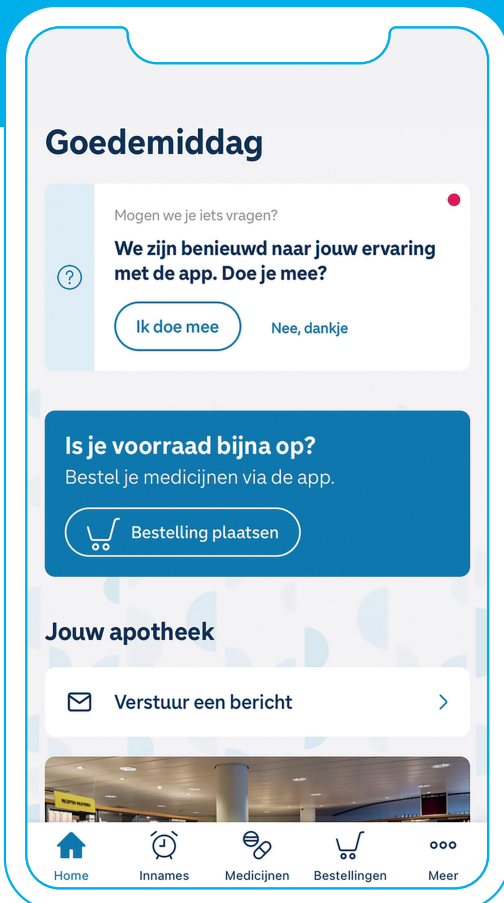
Goedemiddag

Mogen we je iets vragen?

We zijn benieuwd naar jouw ervaring met de app. Doe je mee?

Ik doe mee

Nee, dankje

Is je voorraad bijna op?

Bestel je medicijnen via de app.

Bestelling plaatsen

Jouw apotheek

Verstuur een bericht

Home

Innames

Medicijnen

Bestellingen

Meer